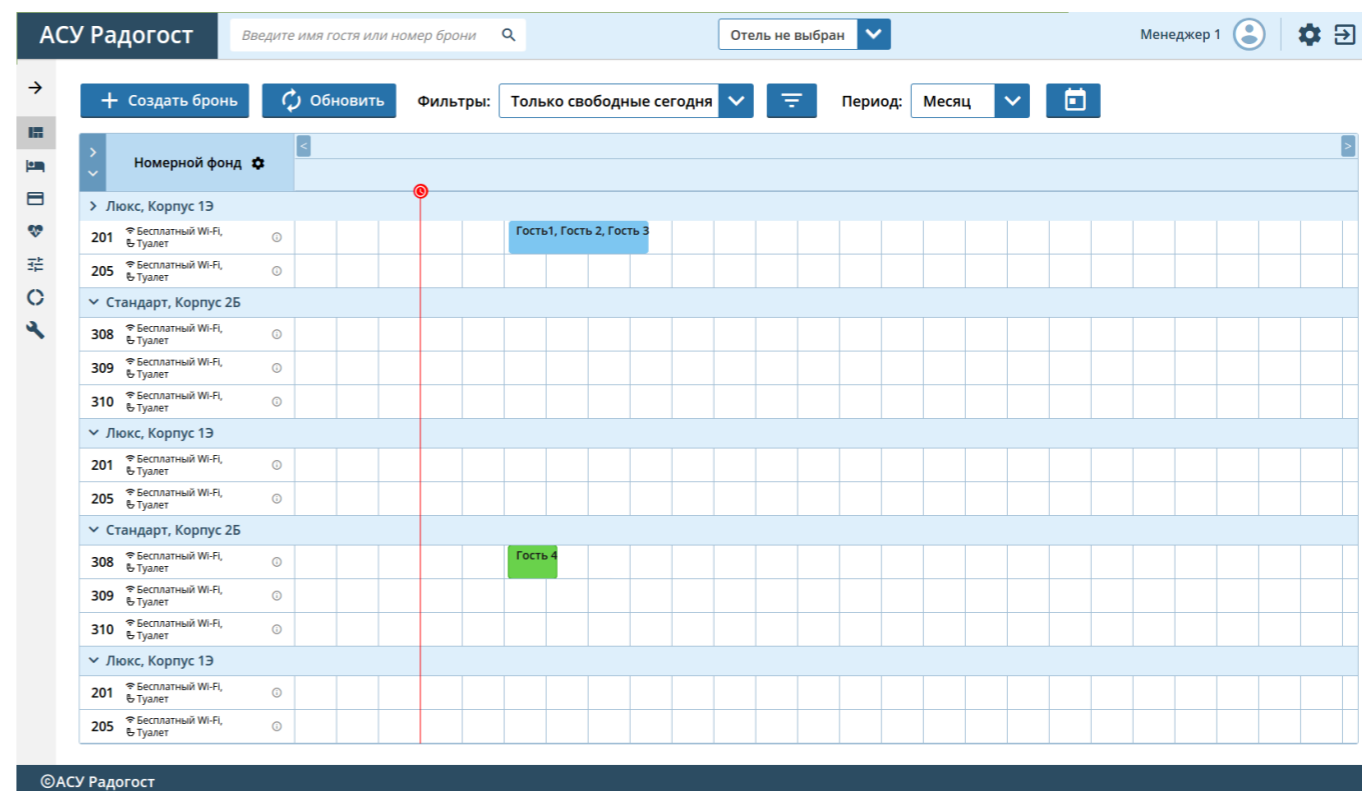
АСУ Радогост

Введите имя гостя или номер брони

Отель не выбран

Менеджер 1

Создать бронь

Обновить

Фильтры: Только свободные сегодня

Период: Месяц

Номерной фонд

<

>

> Люкс, Корпус 1Э

201 Бесплатный Wi-Fi, Туалет

Гость1, Гость 2, Гость 3

205 Бесплатный Wi-Fi, Туалет

Стандарт, Корпус 2Б

308 Бесплатный Wi-Fi, Туалет

309 Бесплатный Wi-Fi, Туалет

310 Бесплатный Wi-Fi, Туалет

Люкс, Корпус 1Э

201 Бесплатный Wi-Fi, Туалет

205 Бесплатный Wi-Fi, Туалет

Стандарт, Корпус 2Б

308 Бесплатный Wi-Fi, Туалет

Гость 4

309 Бесплатный Wi-Fi, Туалет

310 Бесплатный Wi-Fi, Туалет

Люкс, Корпус 1Э

201 Бесплатный Wi-Fi, Туалет

205 Бесплатный Wi-Fi, Туалет

©АСУ Радогост